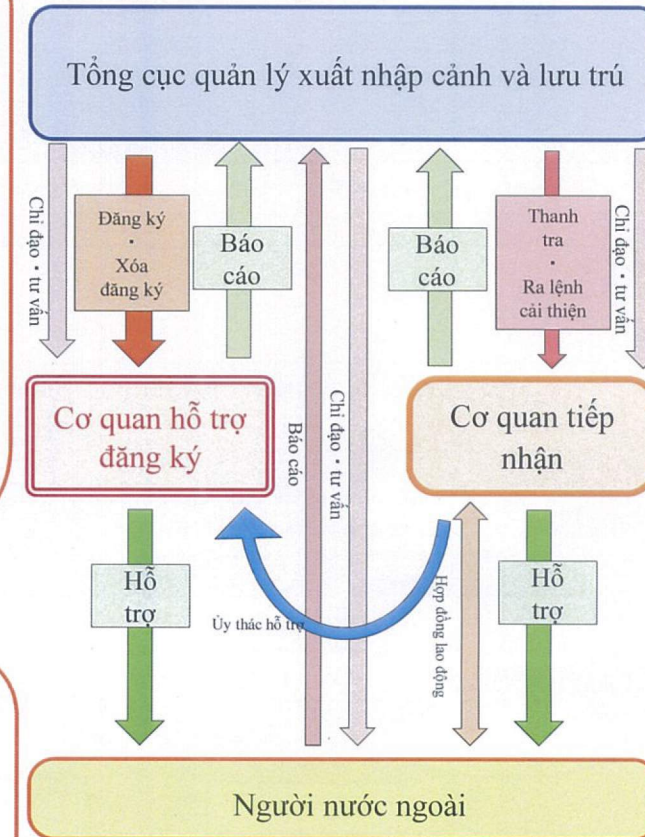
Tổng cục quản lý xuất nhập cảnh và lưu trú

Chỉ đạo • tư vấn

Đăng ký • Xóa đăng ký

Báo cáo

Báo cáo

Thanh tra • Ra lệnh cải thiện

Chỉ đạo • tư vấn

Cơ quan hỗ trợ đăng ký

Báo cáo

Chỉ đạo • tư vấn

Cơ quan tiếp nhận

Hỗ trợ

Ủy thác hỗ trợ

Hợp đồng lao động

Hỗ trợ

Người nước ngoài